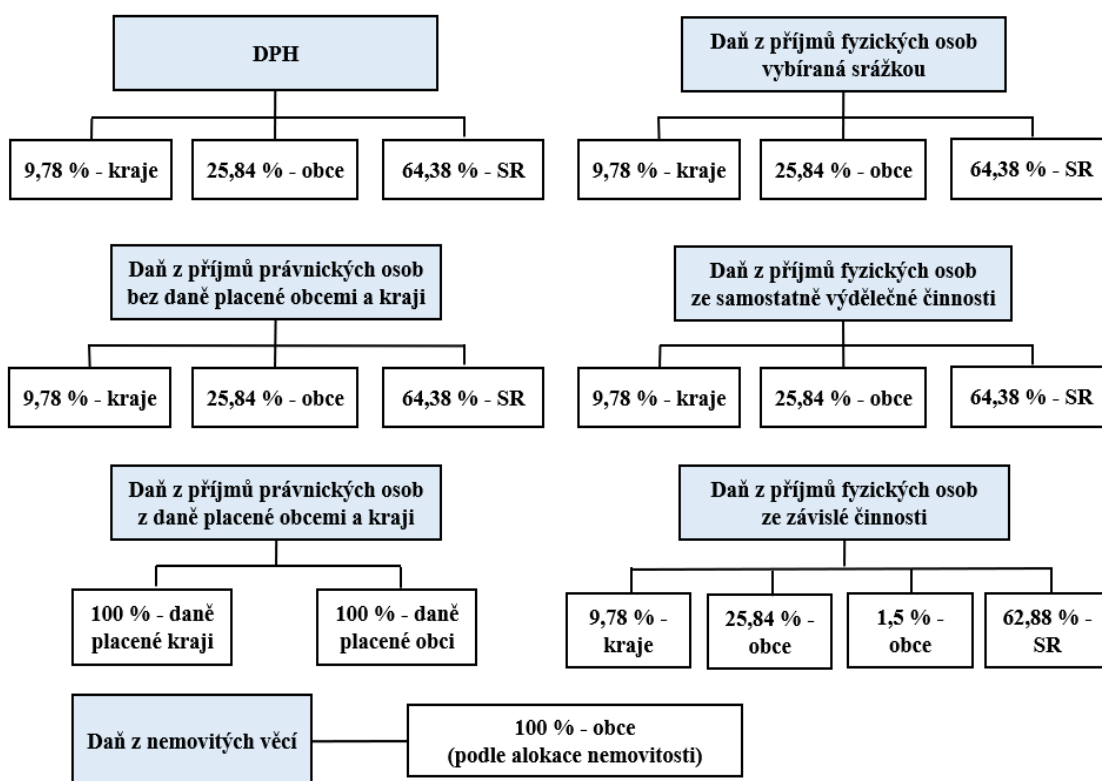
DPH

9,78 % - kraje

25,84 % - obce

64,38 % - SR

Daň z příjmů fyzických osob vybíraná srážkou

9,78 % - kraje

25,84 % - obce

64,38 % - SR

Daň z příjmů právnických osob bez daně placené obcemi a kraji

9,78 % - kraje

25,84 % - obce

64,38 % - SR

Daň z příjmů fyzických osob ze samostatně výdělečné činnosti

9,78 % - kraje

25,84 % - obce

64,38 % - SR

Daň z příjmů právnických osob z daně placené obcemi a kraji

100 % - daně placené kraji

100 % - daně placené obci

Daň z příjmů fyzických osob ze závislé činnosti

9,78 % - kraje

25,84 % - obce

1,5 % - obce

62,88 % - SR

Daň z nemovitých věcí

100 % - obce (podle alokace nemovitosti)